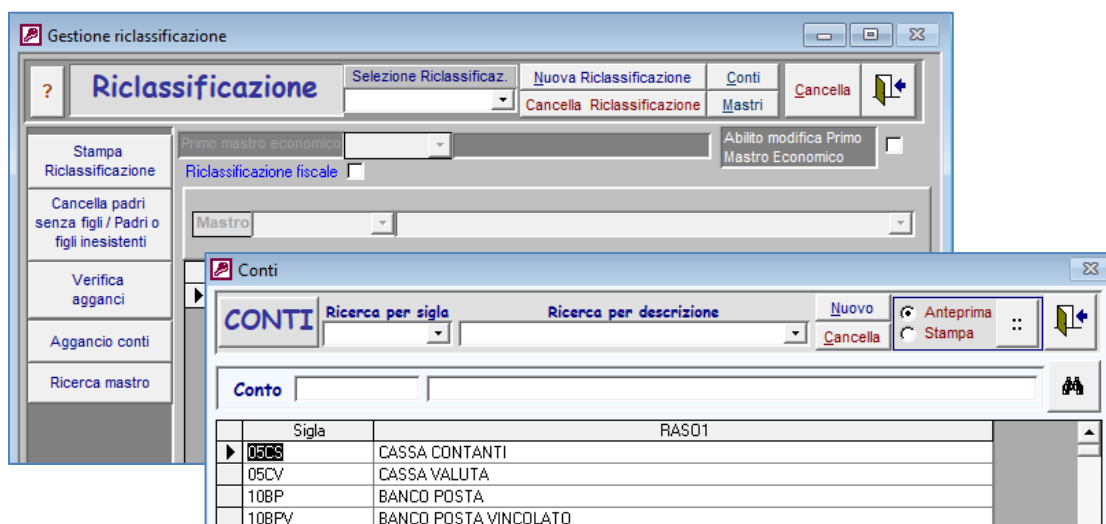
Gestione riclassificazione

?

Riclassificazione

Selezione Riclassificaz.

Nuova Riclassificazione

Cancella Riclassificazione

Conti

Mastri

Cancella

Stampa Riclassificazione

Cancella padri senza figli / Padri o figli inesistenti

Verifica agganci

Aggancio conti

Ricerca mastro

Primo mastro economico

Abilito modifica Primo Mastro Economico

Riclassificazione fiscale

Mastro

Conti

CONTI

Ricerca per sigla

Ricerca per descrizione

Nuovo

Cancella

Anteprima

Stampa

::

Conto

| Sigla | RASO1 |
|---|---|
| 05CS | CASSA CONTANTI |
| 05CV | CASSA VALUTA |
| 10BP | BANCO POSTA |
| 10BPV | BANCO POSTA VINCOLATO |